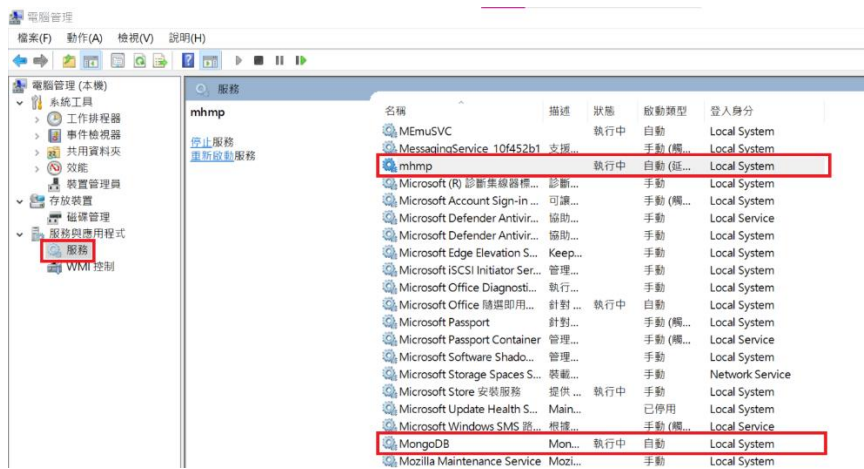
電腦管理

檔案(F) 動作(A) 檢視(V) 說明(H)

電腦管理 (本機)
系統工具
工作排程器
事件檢視器
共用資料夾
效能
裝置管理員
存放裝置
磁碟管理
服務與應用程式
服務
WMI 控制

服務

mhmp

停止服務
重新啟動服務

| 名稱 | 描述 | 狀態 | 啟動類型 | 登入身分 |
|---|---|---|---|---|
| MEmuSVC | | 執行中 | 自動 | Local System |
| MessagingService_10f452b1 | 支援... | | 手動 (觸... | Local System |
| mhmp | | 執行中 | 自動 (延... | Local System |
| Microsoft (R) 診斷集線器標... | 診斷... | | 手動 | Local System |
| Microsoft Account Sign-in ... | 可讓... | | 手動 (觸... | Local System |
| Microsoft Defender Antivir... | 協助... | | 手動 | Local Service |
| Microsoft Defender Antivir... | 協助... | | 手動 | Local System |
| Microsoft Edge Elevation S... | Keep... | | 手動 | Local System |
| Microsoft iSCSI Initiator Ser... | 管理... | | 手動 | Local System |
| Microsoft Office Diagnosti... | 執行... | | 手動 | Local System |
| Microsoft Office 隨選即用... | 針對... | 執行中 | 自動 | Local System |
| Microsoft Passport | 針對... | | 手動 (觸... | Local System |
| Microsoft Passport Container | 管理... | | 手動 (觸... | Local Service |
| Microsoft Software Shado... | 管理... | | 手動 | Local System |
| Microsoft Storage Spaces S... | 裝載... | | 手動 | Network Service |
| Microsoft Store 安裝服務 | 提供... | 執行中 | 手動 | Local System |
| Microsoft Update Health S... | Main... | | 已停用 | Local System |
| Microsoft Windows SMS 路... | 根據... | | 手動 (觸... | Local Service |
| MongoDB | Mon... | 執行中 | 自動 | Local System |
| Mozilla Maintenance Service | Mozi... | | 手動 | Local System |